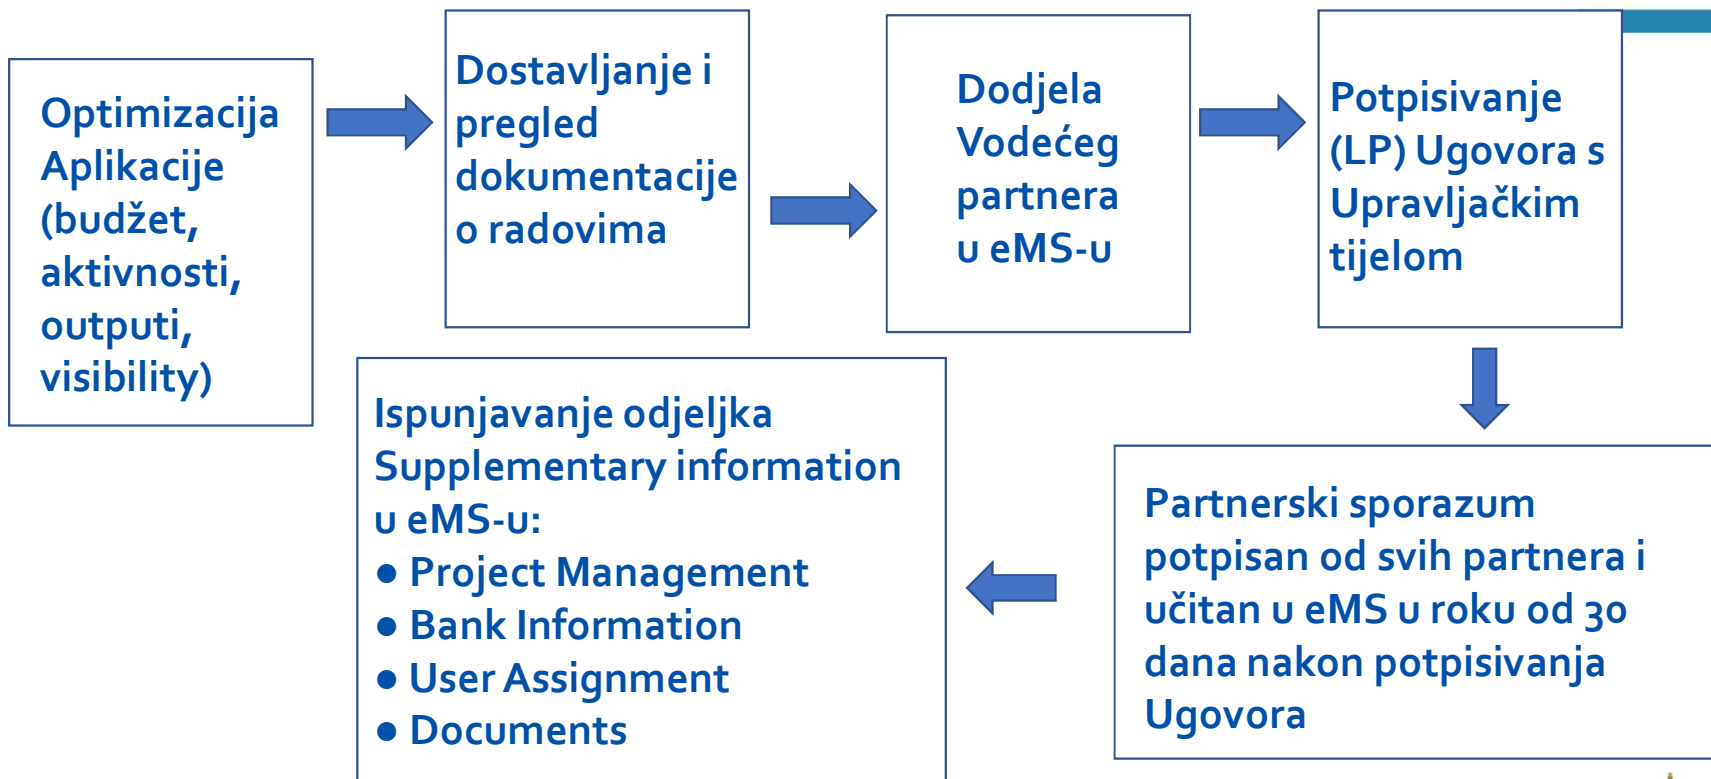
Optimizacija Aplikacije (budžet, aktivnosti, outputi, visibility)

Dostavljanje i pregled dokumentacije o radovima

Dodjela Vodećeg partnera u eMS-u

Potpisivanje (LP) Ugovora s Upravljačkim tijelom

Partnerski sporazum potpisan od svih partnera i učitan u eMS u roku od 30 dana nakon potpisivanja Ugovora

Ispunjavanje odjeljka Supplementary information u eMS-u:
● Project Management
● Bank Information
● User Assignment
● Documents